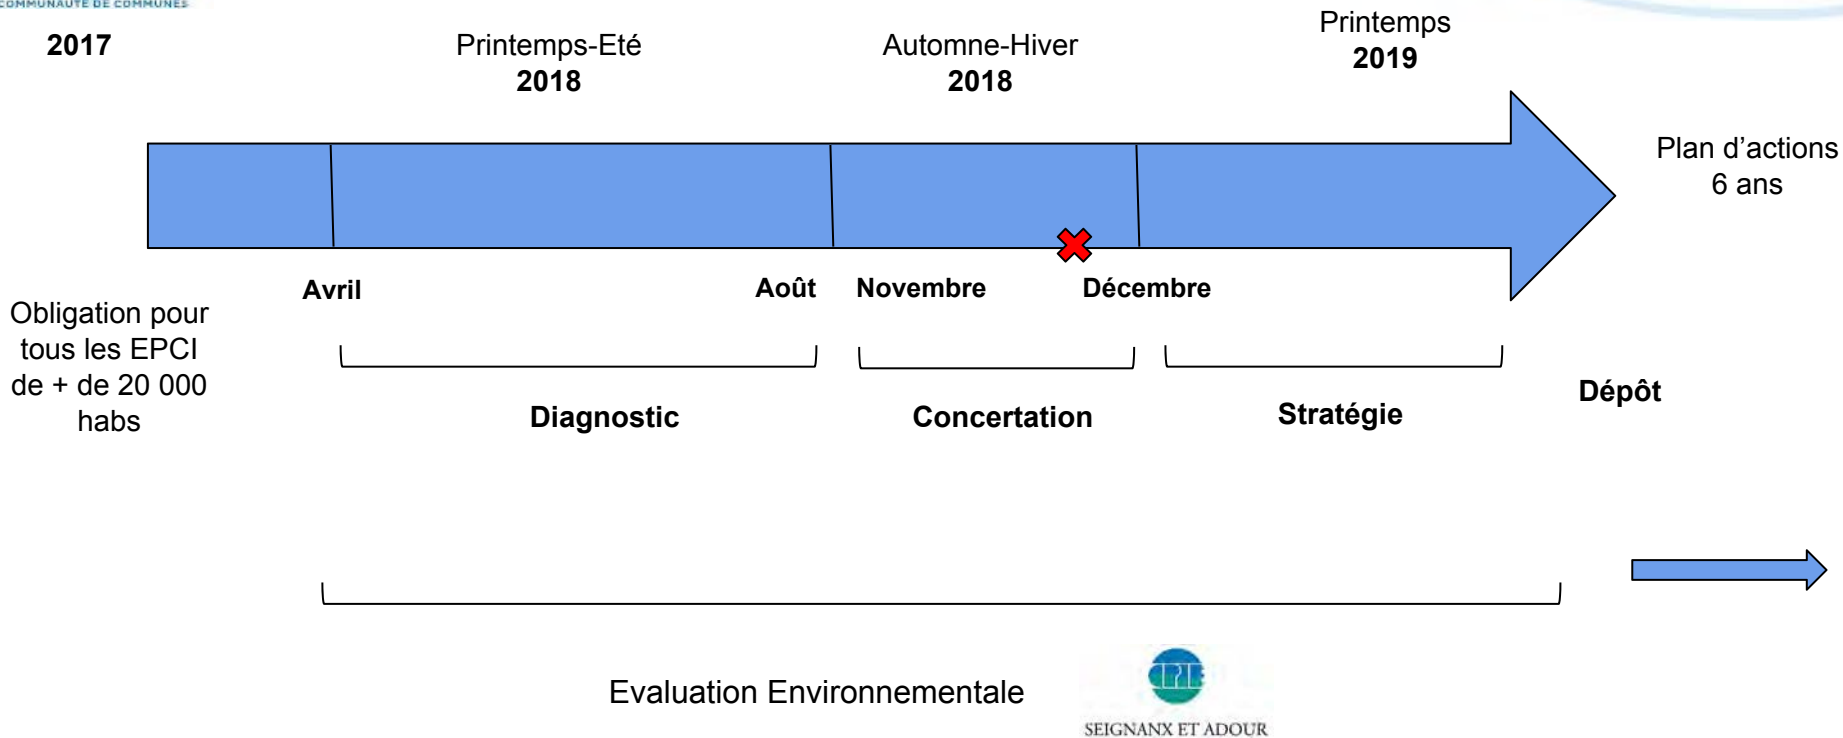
COMMUNAUTE DE COMMUNES

2017

Printemps-Eté
2018

Automne-Hiver
2018

Printemps
2019

Plan d'actions
6 ans

Avril

Août

Novembre

Décembre

Obligation pour tous les EPCI de + de 20 000 habs

Diagnostic

Concertation

Stratégie

Dépôt

Evaluation Environnementale

EPL

SEIGNANX ET ADOUR